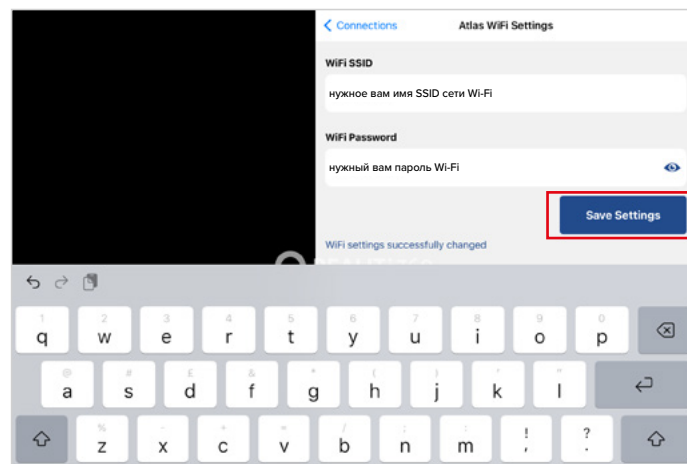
Connections Atlas WiFi Settings

WiFi SSID

нужное вам имя SSID сети Wi-Fi

WiFi Password

нужный вам пароль Wi-Fi

Save Settings

WiFi settings successfully changed

1 q 2 w 3 e 4 r 5 t 6 y 7 u 8 i 9 o 0 p

@ a # s £ d & f * g ( h ) j ' k " l

% z - x + c = v / b ; n : m ! , ? .